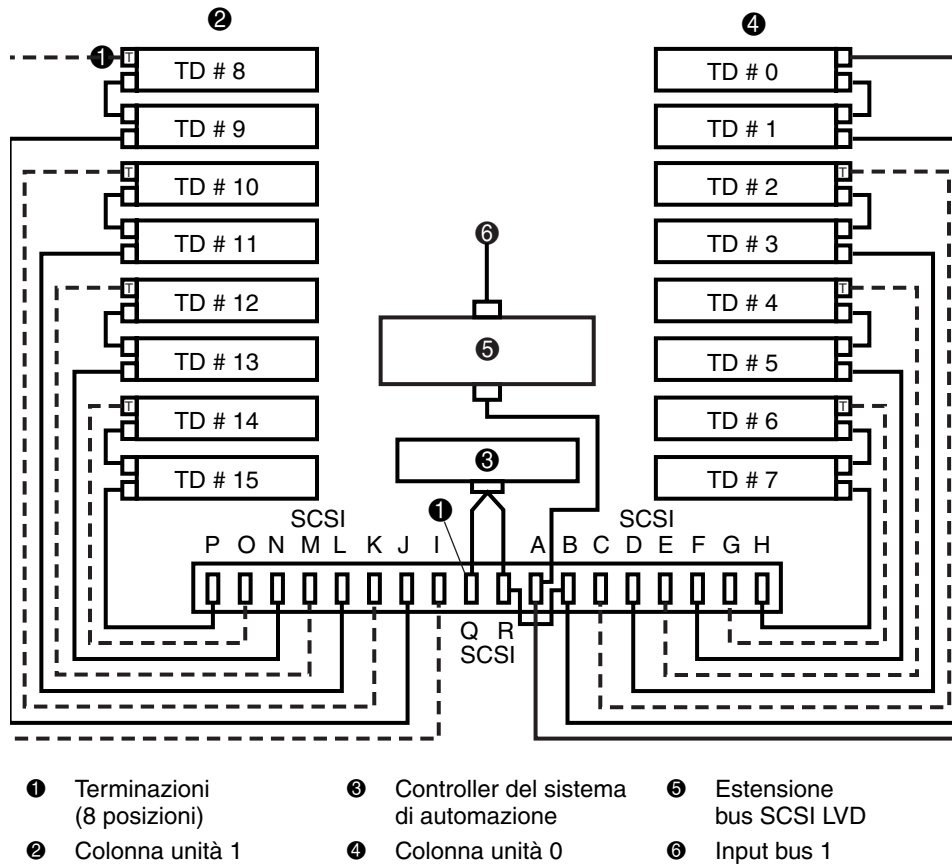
❷
❶ T TD # 8
TD # 9
T TD # 10
TD # 11
T TD # 12
TD # 13
T TD # 14
TD # 15

❹
TD # 0
TD # 1
TD # 2 T
TD # 3
TD # 4 T
TD # 5
TD # 6 T
TD # 7

❻
❺
❸
❶

SCSI
P O N M L K J I

SCSI
A B C D E F G H

Q R
SCSI

❶ Terminazioni (8 posizioni)
❷ Colonna unità 1
❸ Controller del sistema di automazione
❹ Colonna unità 0
❺ Estensione bus SCSI LVD
❻ Input bus 1